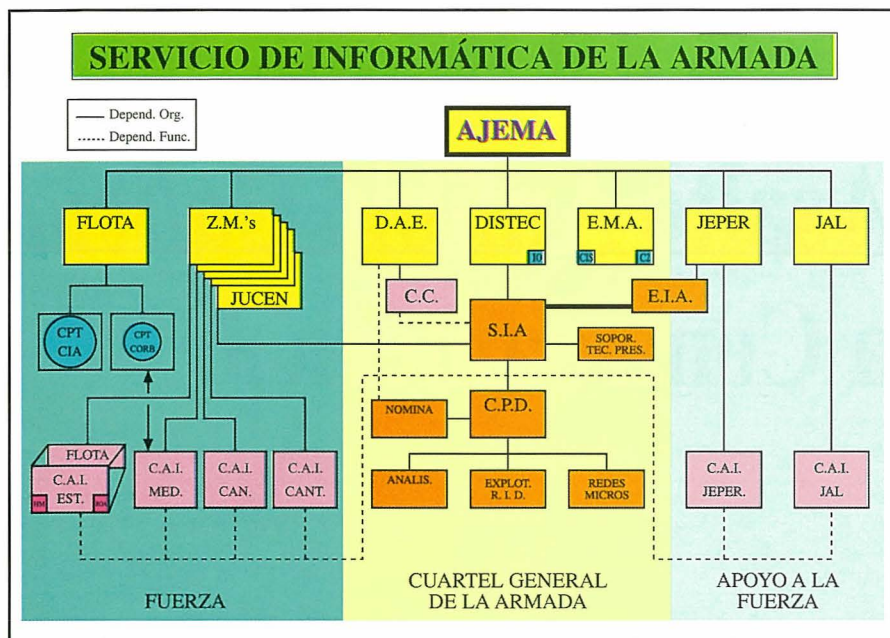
SERVICIO DE INFORMÁTICA DE LA ARMADA

—— Depend. Org.
...... Depend. Func.

AJEMA

FLOTA

Z.M.'s

JUCEN

D.A.E.

DISTEC

IO

E.M.A.

CIS

C2

JEPER

JAL

C.C.

E.I.A.

CPT CIA

CPT CORB

S.I.A

SOPOR. TEC. PRES.

NOMINA

C.P.D.

FLOTA

C.A.I. EST.

C.A.I. MED.

C.A.I. CAN.

C.A.I. CANT.

ANALIS.

EXPLOT. R. I. D.

REDES MICROS

C.A.I. JEPER.

C.A.I. JAL

FUERZA

CUARTEL GENERAL DE LA ARMADA

APOYO A LA FUERZA